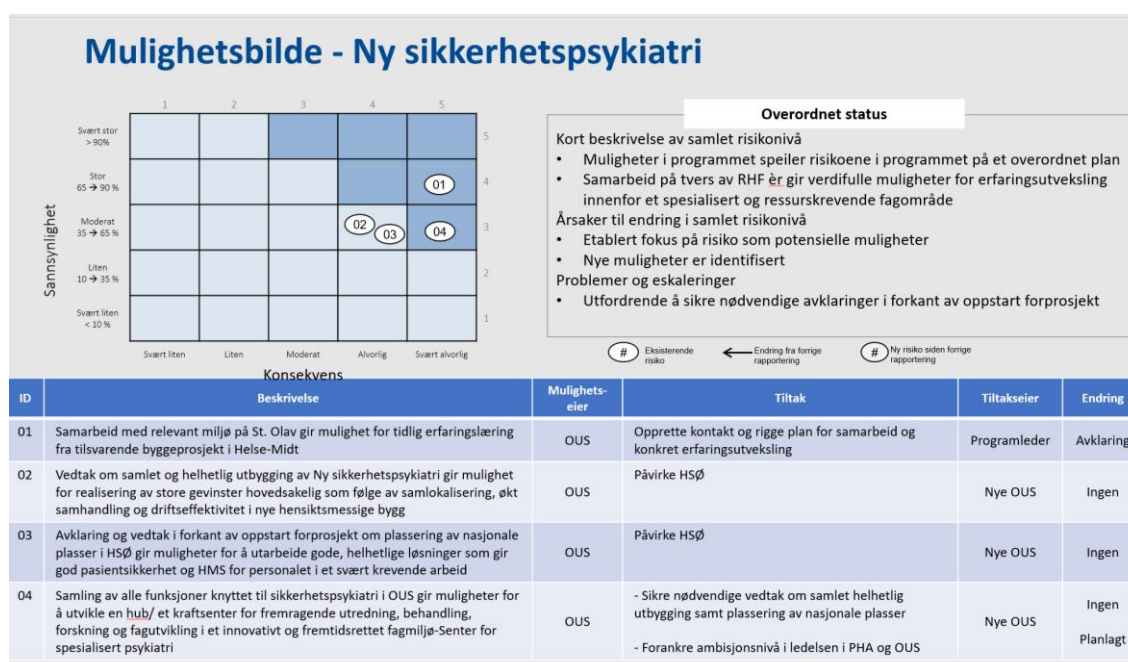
Mulighetsbilde - Ny sikkerhetspsykiatri

1 2 3 4 5

Svært stor > 90%
Stor 65 → 90 %
Moderat 35 → 65 %
Liten 10 → 35 %
Svært liten < 10 %

Sannsynlighet

5
4
3
2
1

01
02 03 04

Svært liten Liten Moderat Alvorlig Svært alvorlig

Konsekvens

Overordnet status

Kort beskrivelse av samlet risikonivå
• Muligheter i programmet speiler risikoene i programmet på et overordnet plan
• Samarbeid på tvers av RHF èr gir verdifulle muligheter for erfaringsutveksling innenfor et spesialisert og ressurskrevende fagområde
Årsaker til endring i samlet risikonivå
• Etablert fokus på risiko som potensielle muligheter
• Nye muligheter er identifisert
Problemer og eskaleringer
• Utfordrende å sikre nødvendige avklaringer i forkant av oppstart forprosjekt

# Eksisterende risiko ← Endring fra forrige rapportering # Ny risiko siden forrige rapportering

| ID | Beskrivelse | Mulighets-eier | Tiltak | Tiltakseier | Endring |
|---|---|---|---|---|---|
| 01 | Samarbeid med relevant miljø på St. Olav gir mulighet for tidlig erfaringslæring fra tilsvarende byggeprosjekt i Helse-Midt | OUS | Opprette kontakt og rigge plan for samarbeid og konkret erfaringsutveksling | Programleder | Avklaring |
| 02 | Vedtak om samlet og helhetlig utbygging av Ny sikkerhetspsykiatri gir mulighet for realisering av store gevinster hovedsakelig som følge av samlokalisering, økt samhandling og driftseffektivitet i nye hensiktsmessige bygg | OUS | Påvirke HSØ | Nye OUS | Ingen |
| 03 | Avklaring og vedtak i forkant av oppstart forprosjekt om plassering av nasjonale plasser i HSØ gir muligheter for å utarbeide gode, helhetlige løsninger som gir god pasientsikkerhet og HMS for personalet i et svært krevende arbeid | OUS | Påvirke HSØ | Nye OUS | Ingen |
| 04 | Samling av alle funksjoner knyttet til sikkerhetspsykiatri i OUS gir muligheter for å utvikle en hub/ et kraftsenter for fremragende utredning, behandling, forskning og fagutvikling i et innovativt og fremtidsrettet fagmiljø-Senter for spesialisert psykiatri | OUS | - Sikre nødvendige vedtak om samlet helhetlig utbygging samt plassering av nasjonale plasser<br>- Forankre ambisjonsnivå i ledelsen i PHA og OUS | Nye OUS | Ingen<br>Planlagt |